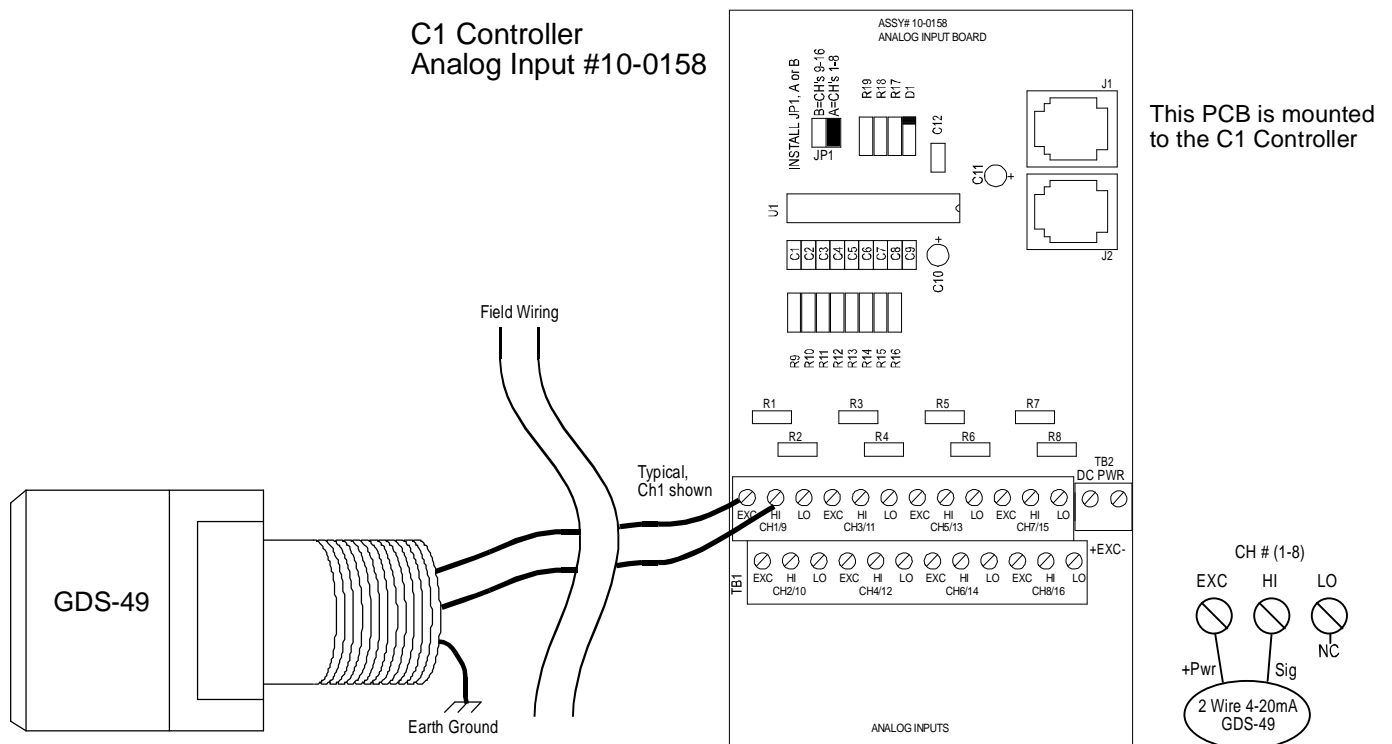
C1 Controller
Analog Input #10-0158

ASSY# 10-0158
ANALOG INPUT BOARD

INSTALL JP1, A or B
B=CH's 9-16
A=CH's 1-8
JP1

R19 R18 R17 D1

C12

J1

This PCB is mounted to the C1 Controller

C11 +

U1

J2

C1 C2 C3 C4 C5 C6 C7 C8 C9

+ C10

R9 R10 R11 R12 R13 R14 R15 R16

Field Wiring

R1 R3 R5 R7

R2 R4 R6 R8

TB2
DC PWR

Typical, Ch1 shown

EXC HI LO EXC HI LO EXC HI LO EXC HI LO
CH1/9 CH3/11 CH5/13 CH7/15

+EXC-

TB1
EXC HI LO EXC HI LO EXC HI LO EXC HI LO
CH2/10 CH4/12 CH6/14 CH8/16

GDS-49

CH # (1-8)
EXC HI LO
+Pwr Sig NC
2 Wire 4-20mA
GDS-49

Earth Ground

ANALOG INPUTS